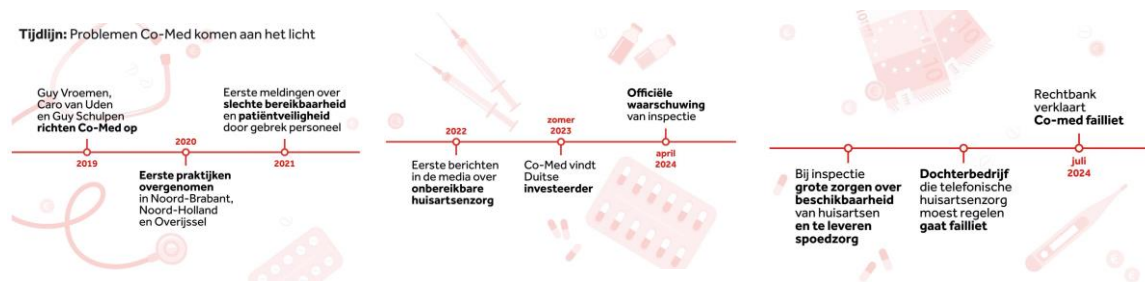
**Tijdlijn:** Problemen Co-Med komen aan het licht

Guy Vroemen, Caro van Uden en Guy Schulpen **richten Co-Med op**

2019

2020

**Eerste praktijken overgenomen** in Noord-Brabant, Noord-Holland en Overijssel

Eerste meldingen over **slechte bereikbaarheid** en **patiëntveiligheid** door gebrek personeel

2021

2022

Eerste berichten in de media over **onbereikbare huisartsenzorg**

zomer 2023

Co-Med vindt Duitse **investeerder**

**Officiële waarschuwing** van inspectie

april 2024

Bij inspectie **grote zorgen over beschikbaarheid** van huisartsen **en te leveren spoedzorg**

**Dochterbedrijf** die telefonische huisartsenzorg moest regelen **gaat failliet**

Rechtbank verklaart **Co-med failliet**

juli 2024